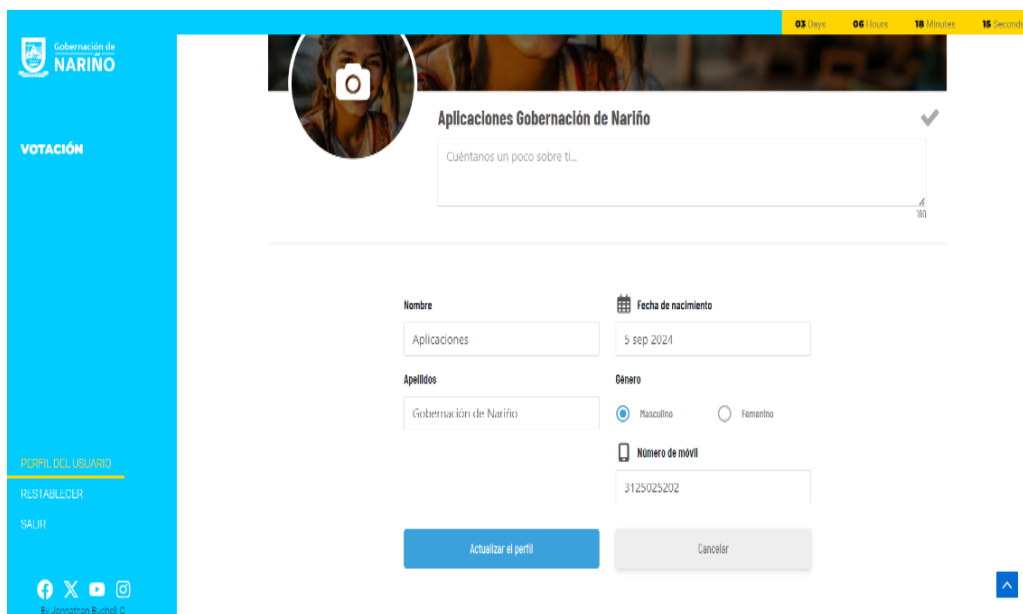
03 Days 06 Hours 18 Minutes 15 Seconds

Gobernación de NARIÑO

VOTACIÓN

PERFIL DEL USUARIO
RESTABLECER
SALIR

By Jonnathan Buchell C

Aplicaciones Gobernación de Nariño

Cuéntanos un poco sobre ti...

180

Nombre
Aplicaciones

Fecha de nacimiento
5 sep 2024

Apellidos
Gobernación de Nariño

Género
Masculino Femenino

Número de móvil
3125025202

Actualizar el perfil

Cancelar